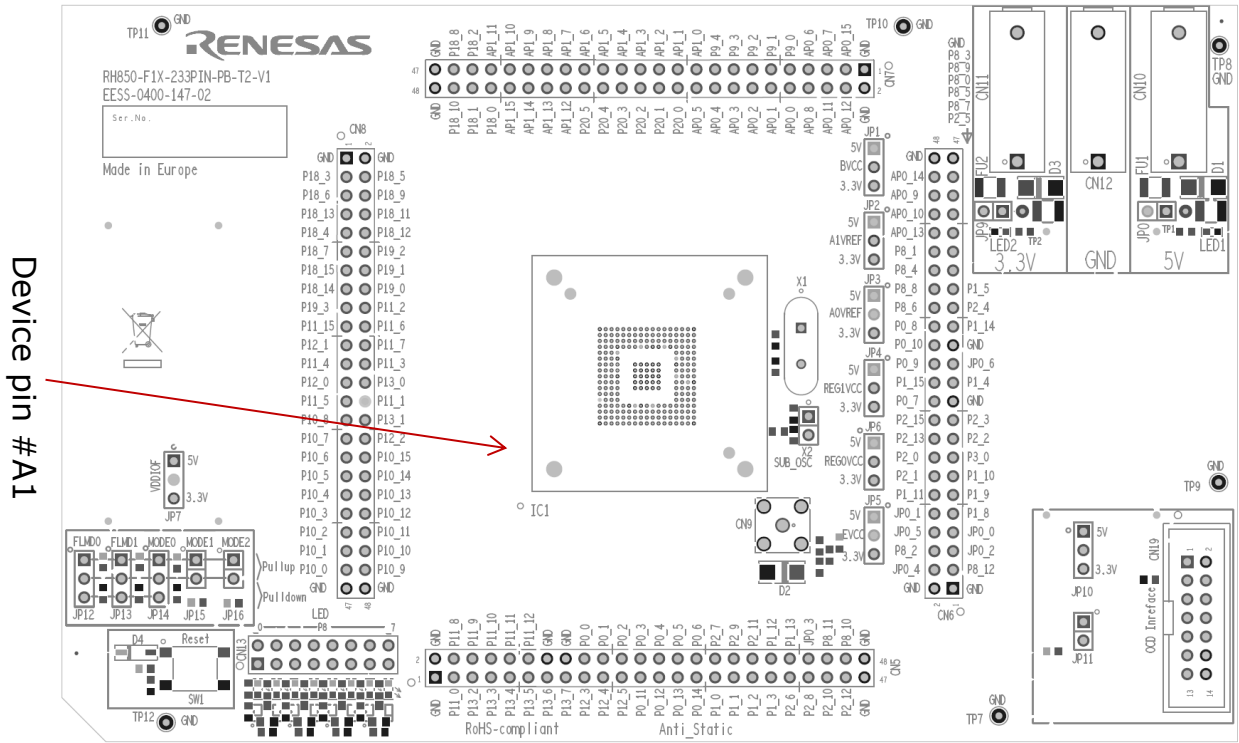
TP11 GND
RENESAS
RH850-F1X-233PIN-PB-T2-V1
EESS-0400-147-02
Ser.No.
Made in Europe

Device pin #A1

TP10 GND
GND P18_8 P18_2 AP1_11 AP1_10 AP1_9 AP1_8 AP1_7 AP1_6 AP1_5 AP1_4 AP1_3 AP1_2 AP1_1 AP1_0 AP0_5 P9_4 P9_3 P9_1 P9_0 AP0_6 AP0_7 AP0_15
47 48 1 2 CN7
GND P18_10 P18_1 AP1_15 AP1_14 AP1_13 AP1_12 P20_5 P20_4 P20_3 P20_2 P20_1 P20_0 AP0_4 AP0_3 AP0_2 AP0_1 AP0_0 AP0_8 AP0_11 AP0_12 GND

CN8
GND 1 2 GND
P18_3 P18_5
P18_6 P18_9
P18_13 P18_11
P18_4 P18_12
P18_7 P19_2
P18_15 P19_1
P18_14 P19_0
P19_3 P11_2
P11_15 P11_6
P12_1 P11_7
P11_4 P11_3
P12_0 P13_0
P11_5 P11_1
P10_8 P13_1
P10_7 P12_2
P10_6 P10_15
P10_5 P10_14
P10_4 P10_13
P10_3 P10_12
P10_2 P10_11
P10_1 P10_10
P10_0 P10_9
GND 47 48 GND

VDDIOF 5V 3.3V JP7
FLMD0 FLMD1 MODE0 MODE1 MODE2
Pullup
Pulldown
JP12 JP13 JP14 JP15 JP16
D4 Reset
SW1
TP12 GND
LED
0 P8 7
CN13

IC1
X1
X2 SUB_OSC
CN9
D2

JP1 5V BVCC 3.3V
JP2 5V A1VREF 3.3V
JP3 5V A0VREF 3.3V
JP4 5V REG1VCC 3.3V
JP6 5V REG0VCC 3.3V
JP5 5V EVCC 3.3V

GND P8_3 P8_9 P8_0 P8_5 P8_7 P2_5
48 47
GND GND
AP0_14
AP0_9
AP0_10
AP0_13
P8_1
P8_4
P8_8 P1_5
P8_6 P2_4
P0_8 P1_14
P0_10 GND
P0_9 JP0_6
P1_15 P1_4
P0_7 GND
P2_15 P2_3
P2_13 P2_2
P2_0 P3_0
P2_1 P1_10
P1_11 P1_9
JP0_1 P1_8
JP0_5 JP0_0
P8_2 JP0_2
JP0_4 P8_12
GND 2 1 GND
CN6

CN11 FU2 D3 JP9 LED2 TP2 3.3V
CN12 GND
CN10 FU1 D1 JP0 TP1 LED1 5V
TP8 GND
TP9 GND

5V 3.3V JP10
JP11
CN19 OCD Inrface 1 2 13 14
TP7 GND

GND P11_8 P11_9 P11_10 P11_11 P11_12 GND GND P0_0 P0_1 P0_2 P0_3 P0_4 P0_5 P0_6 P2_7 P2_9 P1_12 P1_13 JP0_3 P8_11 P8_10 GND
2 1 48 47 CN5
GND P11_0 P13_2 P13_3 P13_4 P13_5 P13_6 P13_7 P12_3 P2_4 P2_5 P0_11 P0_12 P0_13 P0_14 P1_0 P1_1 P1_2 P1_3 P2_6 P2_8 P2_10 P2_12 GND
RoHS-compliant Anti_Static